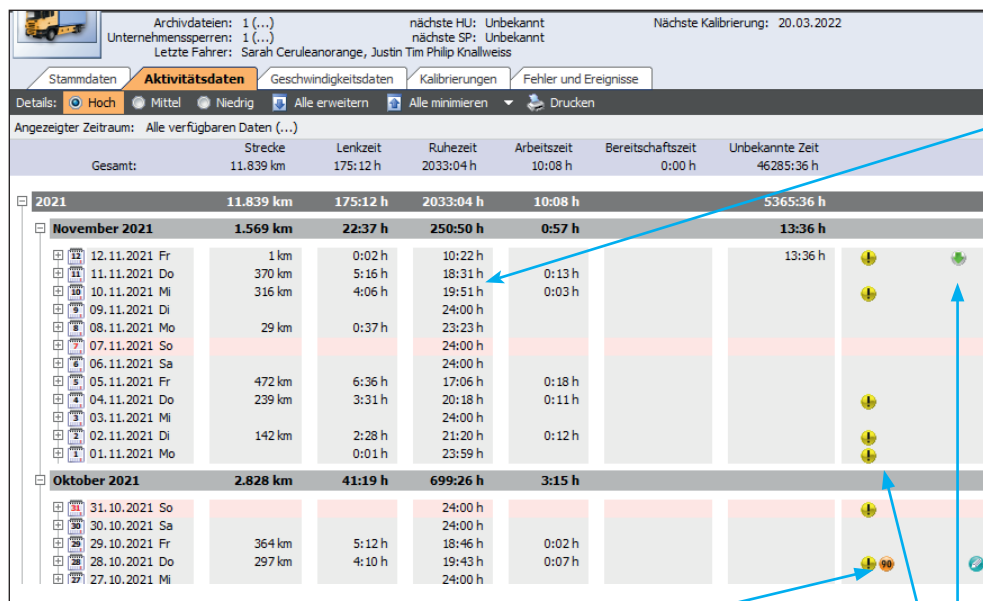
Archivdateien: 1 (...)
Unternehmenssperren: 1 (...)
Letzte Fahrer: Sarah Ceruleanorange, Justin Tim Philip Knallweiss

nächste HU: Unbekannt
nächste SP: Unbekannt

Nächste Kalibrierung: 20.03.2022

Stammdaten | Aktivitätsdaten | Geschwindigkeitsdaten | Kalibrierungen | Fehler und Ereignisse

Details: Hoch | Mittel | Niedrig | Alle erweitern | Alle minimieren | Drucken

Angezeigter Zeitraum: Alle verfügbaren Daten (...)

| | Strecke | Lenkzeit | Ruhezeit | Arbeitszeit | Bereitschaftszeit | Unbekannte Zeit |
|---|---|---|---|---|---|---|
| Gesamt: | 11.839 km | 175:12 h | 2033:04 h | 10:08 h | 0:00 h | 46285:36 h |

| | Strecke | Lenkzeit | Ruhezeit | Arbeitszeit | Bereitschaftszeit | Unbekannte Zeit |
|---|---|---|---|---|---|---|
| 2021 | 11.839 km | 175:12 h | 2033:04 h | 10:08 h | | 5365:36 h |
| November 2021 | 1.569 km | 22:37 h | 250:50 h | 0:57 h | | 13:36 h |
| 12 12.11.2021 Fr | 1 km | 0:02 h | 10:22 h | | | 13:36 h |
| 11 11.11.2021 Do | 370 km | 5:16 h | 18:31 h | 0:13 h | | |
| 10 10.11.2021 Mi | 316 km | 4:06 h | 19:51 h | 0:03 h | | |
| 9 09.11.2021 Di | | | 24:00 h | | | |
| 8 08.11.2021 Mo | 29 km | 0:37 h | 23:23 h | | | |
| 7 07.11.2021 So | | | 24:00 h | | | |
| 6 06.11.2021 Sa | | | 24:00 h | | | |
| 5 05.11.2021 Fr | 472 km | 6:36 h | 17:06 h | 0:18 h | | |
| 4 04.11.2021 Do | 239 km | 3:31 h | 20:18 h | 0:11 h | | |
| 3 03.11.2021 Mi | | | 24:00 h | | | |
| 2 02.11.2021 Di | 142 km | 2:28 h | 21:20 h | 0:12 h | | |
| 1 01.11.2021 Mo | | 0:01 h | 23:59 h | | | |
| Oktober 2021 | 2.828 km | 41:19 h | 699:26 h | 3:15 h | | |
| 31 31.10.2021 So | | | 24:00 h | | | |
| 30 30.10.2021 Sa | | | 24:00 h | | | |
| 29 29.10.2021 Fr | 364 km | 5:12 h | 18:46 h | 0:02 h | | |
| 28 28.10.2021 Do | 297 km | 4:10 h | 19:43 h | 0:07 h | | |
| 27 27.10.2021 Mi | | | 24:00 h | | | |

90